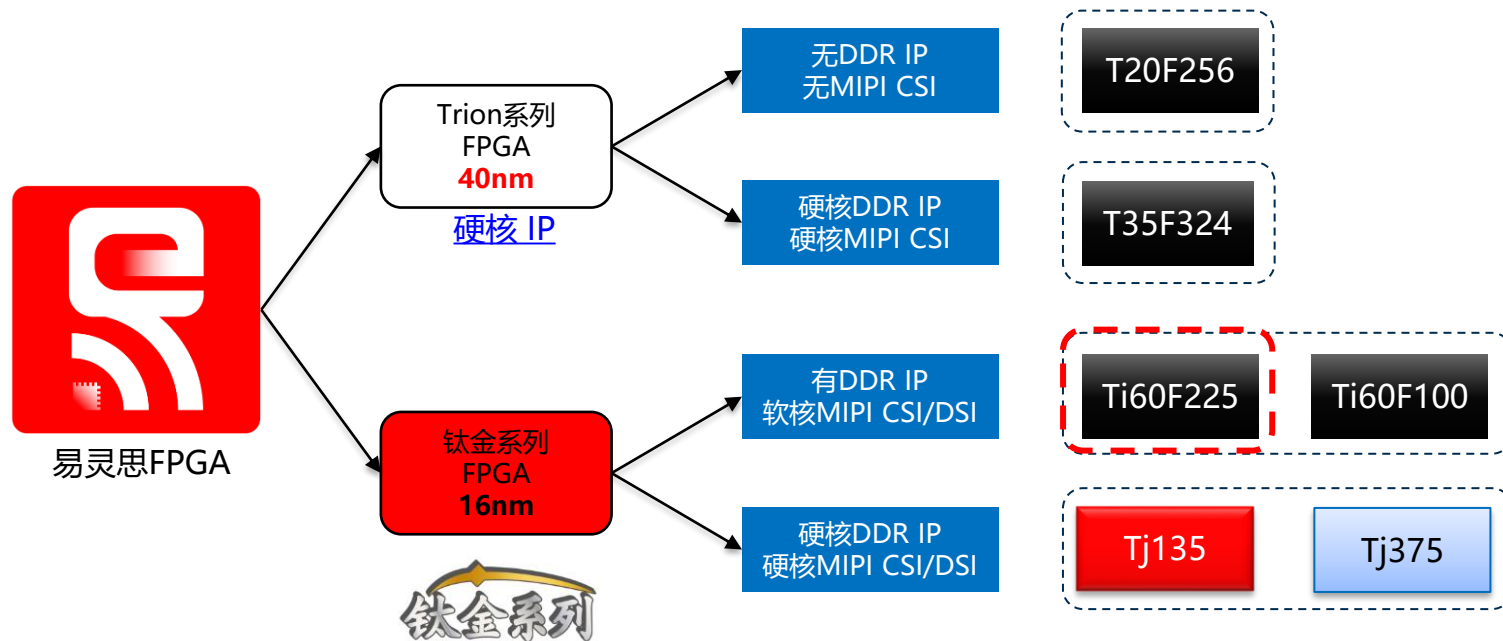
易灵思FPGA

Trion系列
FPGA
40nm

硬核 IP

钛金系列
FPGA
16nm

钛金系列

无DDR IP
无MIPI CSI

硬核DDR IP
硬核MIPI CSI

有DDR IP
软核MIPI CSI/DSI

硬核DDR IP
硬核MIPI CSI/DSI

T20F256

T35F324

Ti60F225

Ti60F100

Tj135

Tj375